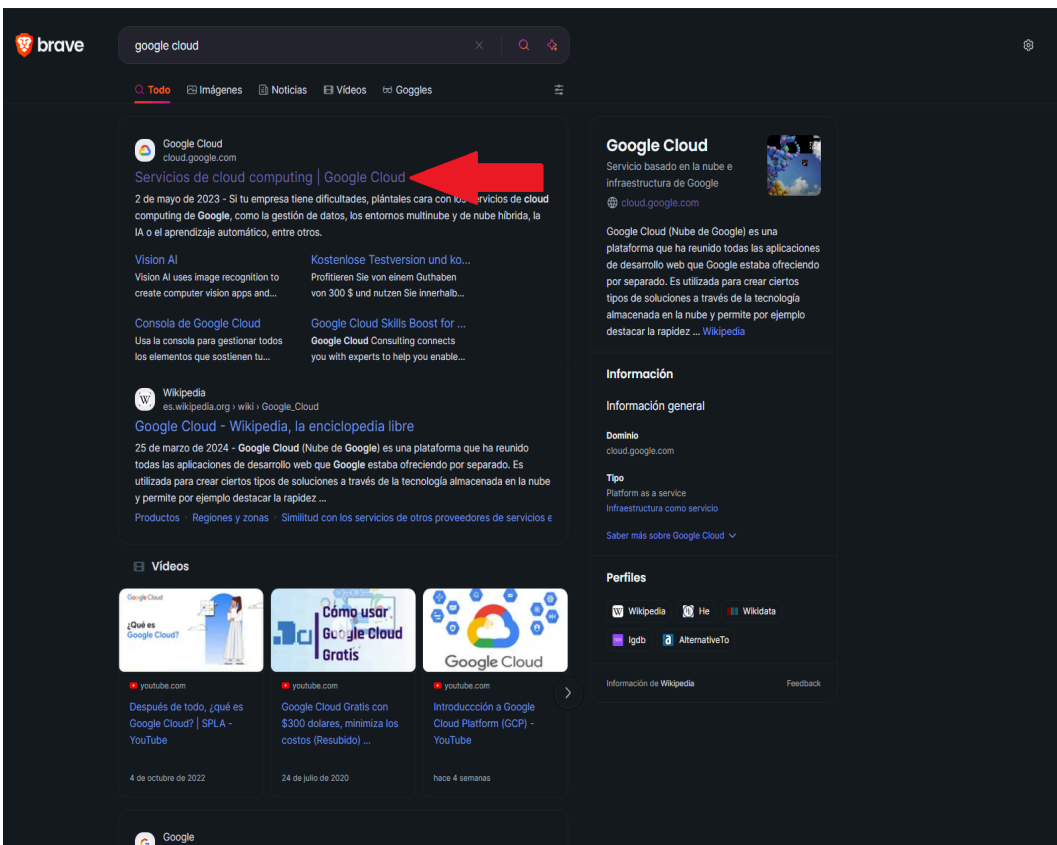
brave

google cloud

Todo Imágenes Noticias Vídeos Goggles

Google Cloud
cloud.google.com
Servicios de cloud computing | Google Cloud
2 de mayo de 2023 - Si tu empresa tiene dificultades, plántales cara con los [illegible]servicios de **cloud** computing de **Google**, como la gestión de datos, los entornos multinube y de nube híbrida, la IA o el aprendizaje automático, entre otros.

Vision AI
Vision AI uses image recognition to create computer vision apps and...

Kostenlose Testversion und ko...
Profitieren Sie von einem Guthaben von 300 $ und nutzen Sie innerhalb...

Consola de Google Cloud
Usa la consola para gestionar todos los elementos que sostienen tu...

Google Cloud Skills Boost for ...
**Google Cloud** Consulting connects you with experts to help you enable...

Wikipedia
es.wikipedia.org › wiki › Google_Cloud
Google Cloud - Wikipedia, la enciclopedia libre
25 de marzo de 2024 - **Google Cloud** (Nube de **Google**) es una plataforma que ha reunido todas las aplicaciones de desarrollo web que **Google** estaba ofreciendo por separado. Es utilizada para crear ciertos tipos de soluciones a través de la tecnología almacenada en la nube y permite por ejemplo destacar la rapidez ...
Productos Regiones y zonas Similitud con los servicios de otros proveedores de servicios e

Vídeos

Google Cloud
¿Qué es Google Cloud?
youtube.com
Después de todo, ¿qué es Google Cloud? | SPLA - YouTube
4 de octubre de 2022

Como usar Google Cloud Gratis
youtube.com
Google Cloud Gratis con $300 dolares, minimiza los costos (Resubido) ...
24 de julio de 2020

Google Cloud
youtube.com
Introducción a Google Cloud Platform (GCP) - YouTube
hace 4 semanas

Google

Google Cloud
Servicio basado en la nube e infraestructura de Google
cloud.google.com
Google Cloud (Nube de Google) es una plataforma que ha reunido todas las aplicaciones de desarrollo web que Google estaba ofreciendo por separado. Es utilizada para crear ciertos tipos de soluciones a través de la tecnología almacenada en la nube y permite por ejemplo destacar la rapidez ... Wikipedia

Información
Información general
Dominio
cloud.google.com
Tipo
Platform as a service
Infraestructura como servicio
Saber más sobre Google Cloud

Perfiles
Wikipedia He Wikidata Igdb AlternativeTo

Información de Wikipedia Feedback